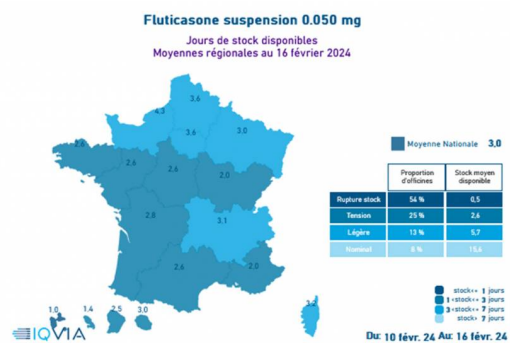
Fluticasone suspension 0.050 mg
Jours de stock disponibles
Moyennes régionales au 16 février 2024

4,3
3,6
3,6
3,0
2,3
2,6
2,6
2,0
2,8
3,1
2,6
2,0
3,2
1,0
1,4
2,5
3,0

Moyenne Nationale 3,0

| | Proportion d'officines | Stock moyen disponible |
|---|---|---|
| Rupture stock | 54 % | 0,5 |
| Tension | 25 % | 2,6 |
| Légère | 13 % | 5,7 |
| Nominal | 8 % | 15,6 |

stock<= 1 jours
1<stock<= 3 jours
3<stock<= 7 jours
stock> 7 jours

IQVIA

Du: 10 févr. 24 Au: 16 févr. 24